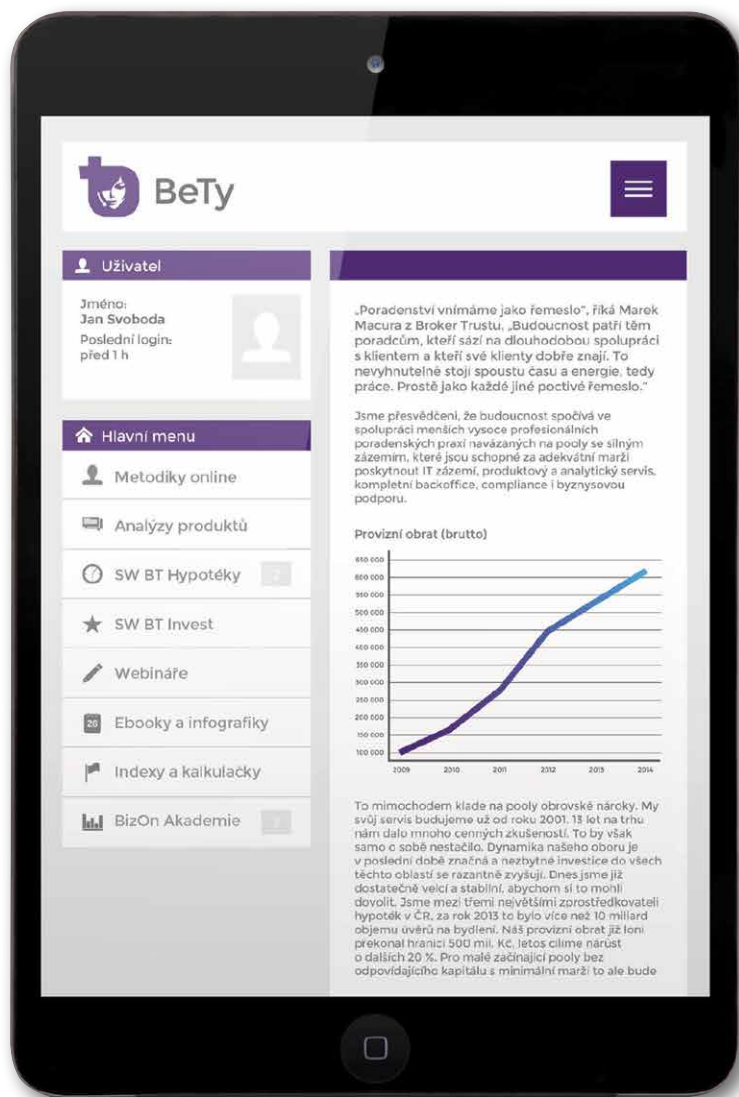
BeTy

Uživatel

Jméno:
Jan Svoboda
Poslední login:
před 1 h

Hlavní menu

Metodiky online

Analýzy produktů

SW BT Hypotéky

SW BT Invest

Webináře

Ebooky a infografiky

Indexy a kalkulačky

BizOn Akademie

„Poradenství vnímáme jako řemeslo", říká Marek Macura z Broker Trustu. „Budoucnost patří těm poradcům, kteří sází na dlouhodobou spolupráci s klientem a kteří své klienty dobře znají. To nevyhnutelně stojí spoustu času a energie, tedy práce. Prostě jako každé jiné poctivé řemeslo."

Jsme přesvědčeni, že budoucnost spočívá ve spolupráci menších vysoce profesionálních poradenských praxí navázaných na pooly se silným zázemím, které jsou schopné za adekvátní marži poskytnout IT zázemí, produktový a analytický servis, kompletní backoffice, compliance i byznysovou podporu.

Provizní obrat (brutto)

650 000
600 000
550 000
500 000
450 000
400 000
350 000
300 000
250 000
200 000
150 000
100 000

2009 2010 2011 2012 2013 2014

To mimochodem klade na pooly obrovské nárocky. My svůj servis budujeme už od roku 2001. 13 let na trhu nám dalo mnoho cenných zkušeností. To by však samo o sobě nestačilo. Dynamika našeho oboru je v poslední době značná a nezbytné investice do všech těchto oblastí se razantně zvyšují. Dnes jsme již dostatečně velcí a stabilní, abychom si to mohli dovolit. Jsme mezi třemi největšími zprostředkovateli hypoték v ČR, za rok 2013 to bylo více než 10 miliard objemu úvěrů na bydlení. Náš provizní obrat již loni překonal hranici 500 mil. Kč, letos cílíme nárůst o dalších 20 %. Pro malé začínající pooly bez odpovídajícího kapitálu s minimální marží to ale bude